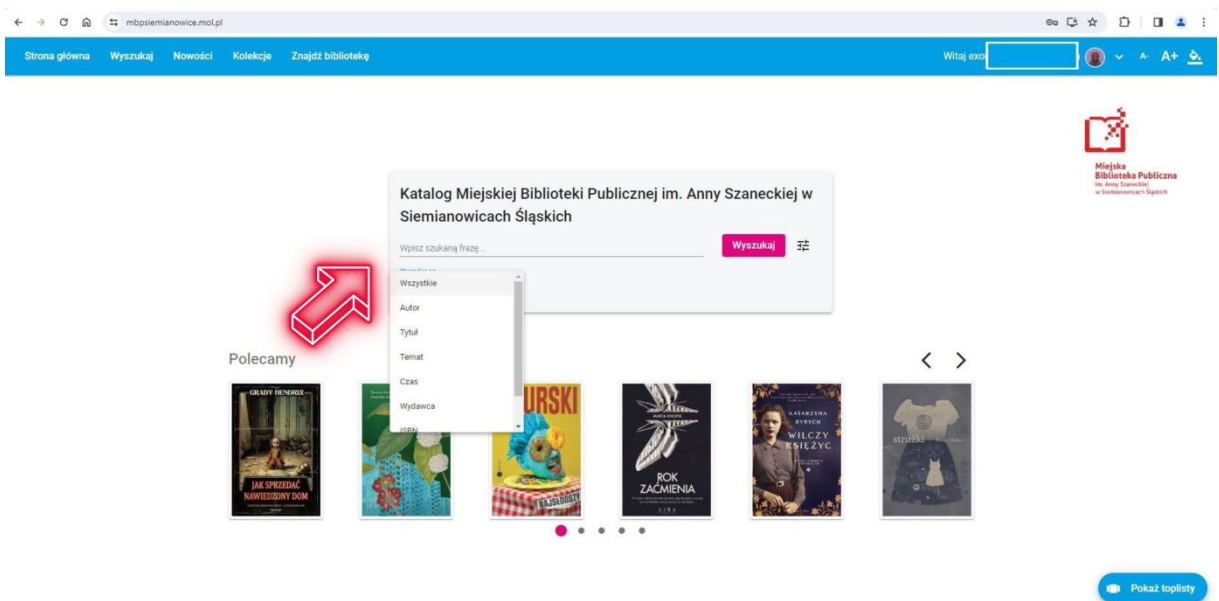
mbpsiemianowice.mol.pl

Strona główna Wyszukaj Nowości Kolekcje Znajdź bibliotekę

Witaj exo

A- A+

Miejska Biblioteka Publiczna im. Anny Szaneckiej w Siemianowicach Śląskich

Katalog Miejskiej Biblioteki Publicznej im. Anny Szaneckiej w Siemianowicach Śląskich

Wpisz szukaną frazę...

Wyszukaj

Wszystkie
Autor
Tytuł
Temat
Czas
Wydawca
ISBN

Polecamy

GRADY HENDRIX
JAK SPRZEDAĆ NAWIEDZONY DOM

URSKI

MARTA KNOPIK
ROK ZAĆMIENIA

KATARZYNA RYRYCH
WILCZY KSIĘŻYC

struzki

Pokaż toplisty